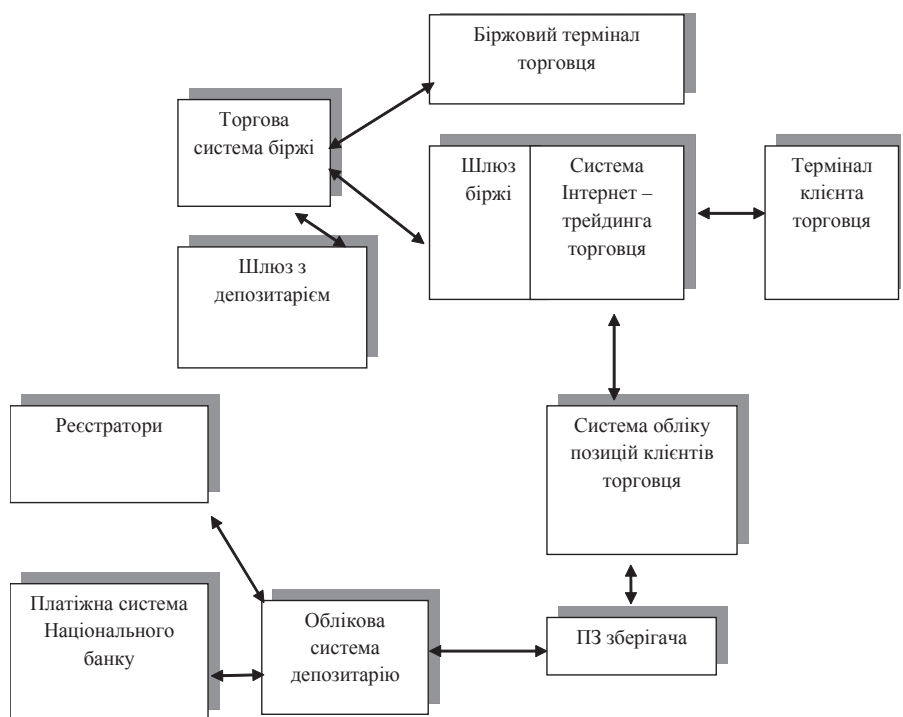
Біржовий термінал торговця

Торгова система біржі

Шлюз біржі

Система Інтернет – трейдинга торговця

Термінал клієнта торговця

Шлюз з депозитарієм

Реєстратори

Система обліку позицій клієнтів торговця

Платіжна система Національного банку

Облікова система депозитарію

ПЗ зберігача